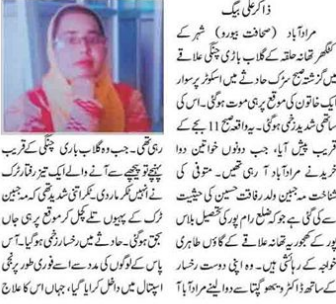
ڈاکٹر علی بیگ

مرادآباد (صحافت بیورو) شہر کے لگھڑ تھانہ حلقہ کے گلاب باڑی چنگی علاقے میں گزشتہ صبح سڑک حادثے میں اسکوٹر سوار ایک خاتون کی موقع پر ہی موت ہوگئی۔ اس کی ساتھی شدید زخمی ہوگئی۔ یہ واقعہ 11 بجے کے قریب پیش آیا، جب دونوں خواتین دوا خریدنے مرادآباد آرہی تھیں۔ متوفی کی شناخت مہ جبین ولد رفاقت حسین کی حیثیت سے کی گئی ہے جو کہ ضلع رام پور کی تحصیل بلاس پور کے کمہریا تھانہ علاقے کے گاؤں کی باشندہ تھی۔ وہ اپنی دوست رخسار خواجہ کے ساتھ ڈاکٹر سے علاج کرانے آ

رہی تھی۔ جب وہ گلاب باڑی چنگی کے قریب پہنچے تو پیچھے سے آرہی ایک تیز رفتار ٹرک نے انہیں ٹکر ماردی۔ ٹکر اتنی شدید تھی کہ مہ جبین ٹرک کے پہیوں تلے کچل کر موقع پر ہی جاں بحق ہوگئی۔ حادثے میں رخسار زخمی ہوگئی۔ آس پاس کے لوگوں کی مدد سے اسے فوری طور پر اسپتال میں داخل کرادیا گیا، جہاں اس کا علاج